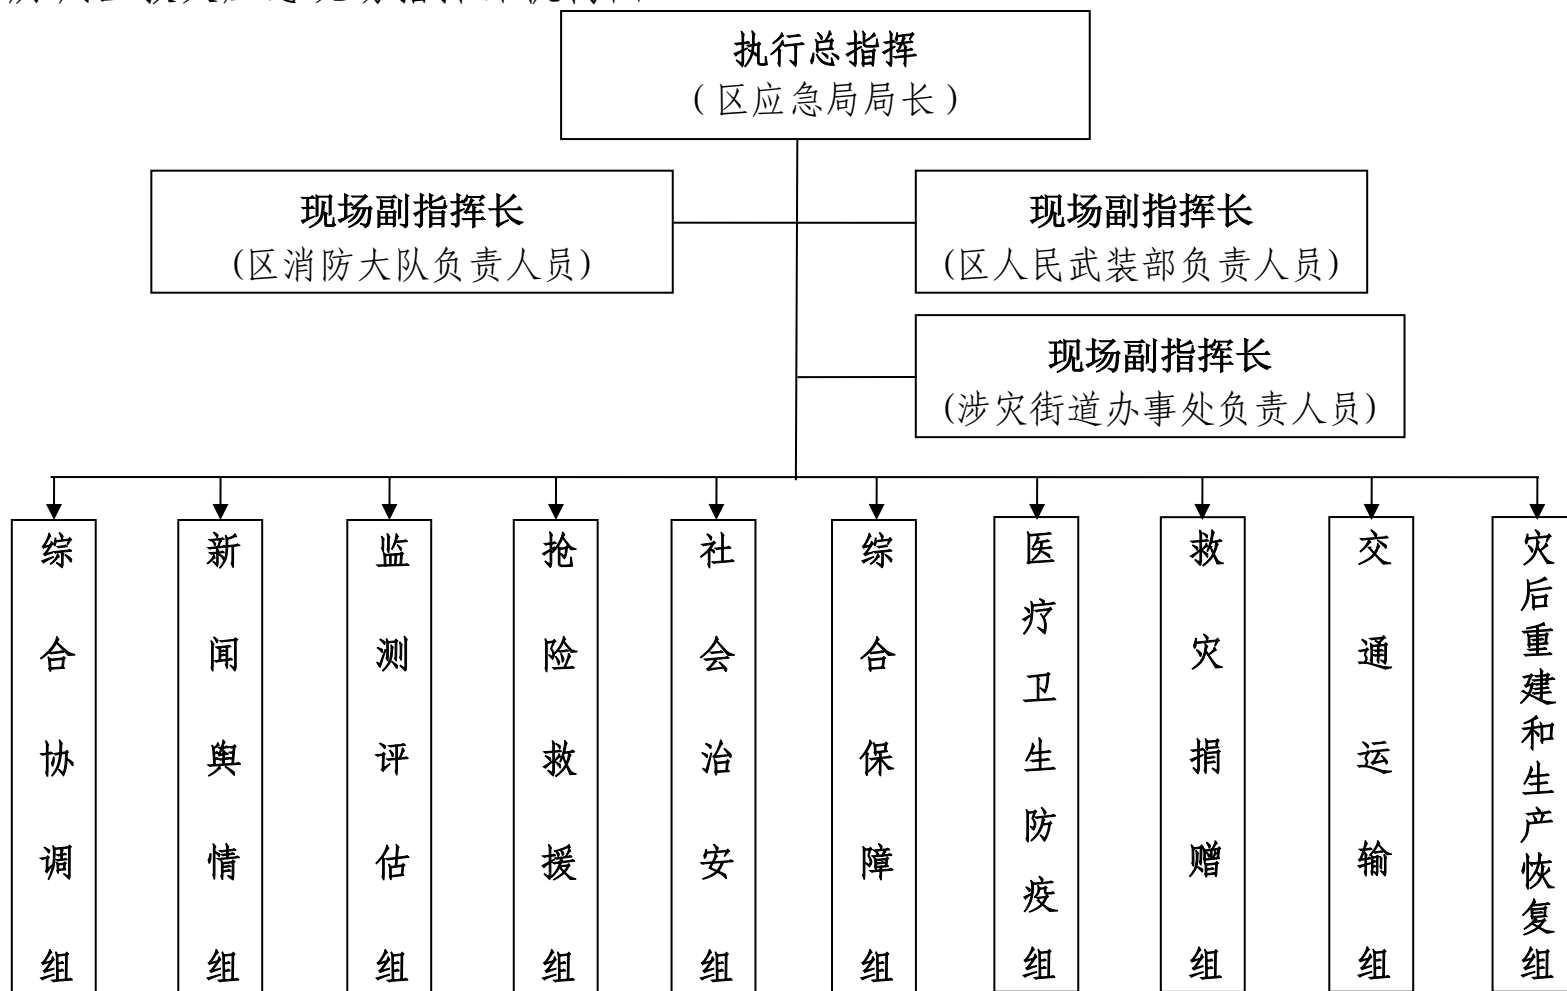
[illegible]

执行总指挥
（区应急局局长）

现场副指挥长
(区消防大队负责人员)

现场副指挥长
(区人民武装部负责人员)

现场副指挥长
(涉灾街道办事处负责人员)

综合协调组

新闻舆情组

监测评估组

抢险救援组

社会治安组

综合保障组

医疗卫生防疫组

救灾捐赠组

交通运输组

灾后重建和生产恢复组